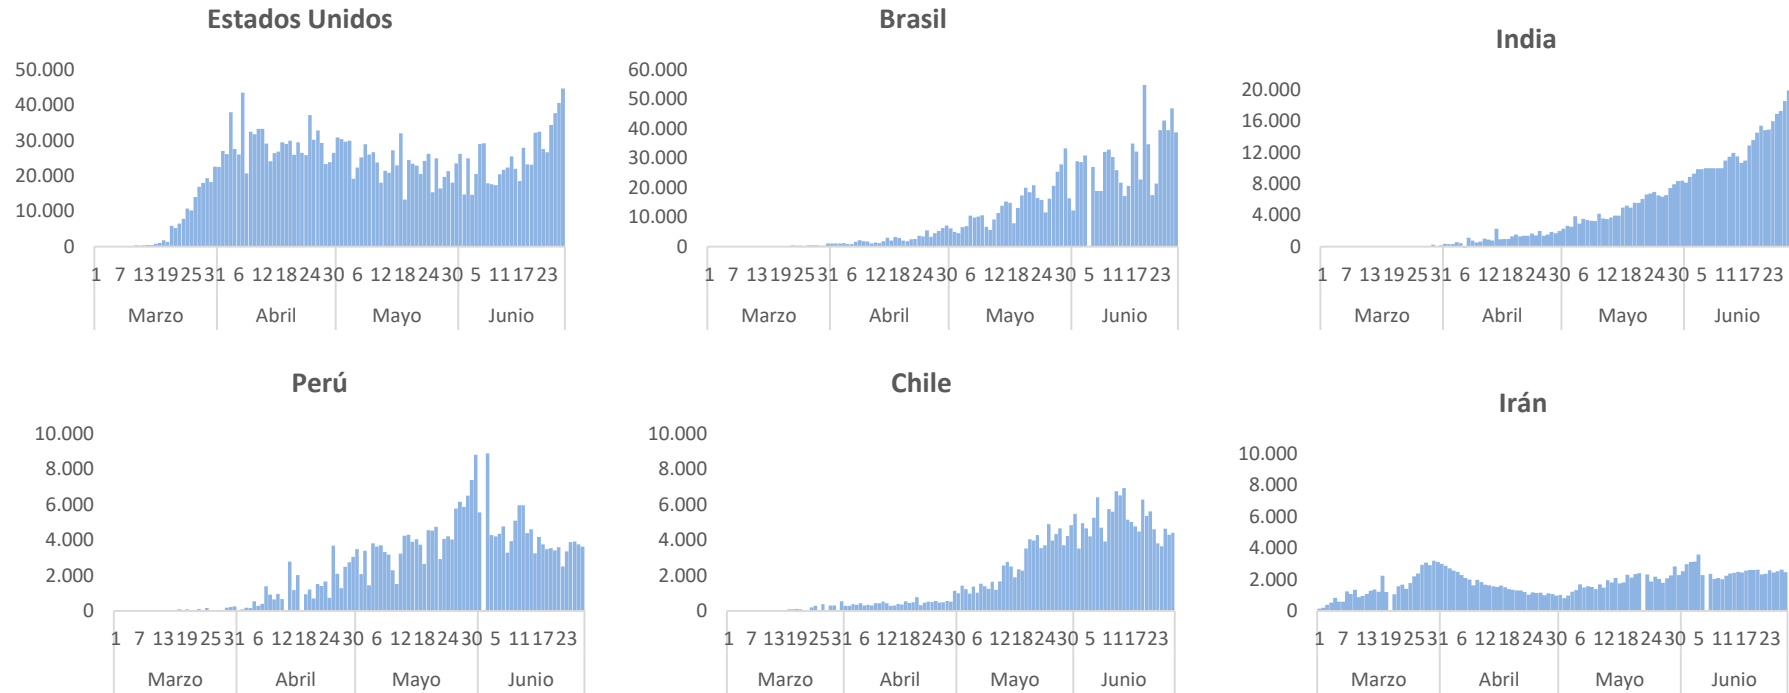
Estados Unidos

50.000
40.000
30.000
20.000
10.000
0

1 7 13 19 25 31 6 12 18 24 30 6 12 18 24 30 5 11 17 23
Marzo Abril Mayo Junio

Brasil

60.000
50.000
40.000
30.000
20.000
10.000
0

1 7 13 19 25 31 6 12 18 24 30 6 12 18 24 30 5 11 17 23
Marzo Abril Mayo Junio

India

20.000
16.000
12.000
8.000
4.000
0

1 7 13 19 25 31 6 12 18 24 30 6 12 18 24 30 5 11 17 23
Marzo Abril Mayo Junio

Perú

10.000
8.000
6.000
4.000
2.000
0

1 7 13 19 25 31 6 12 18 24 30 6 12 18 24 30 5 11 17 23
Marzo Abril Mayo Junio

Chile

10.000
8.000
6.000
4.000
2.000
0

1 7 13 19 25 31 6 12 18 24 30 6 12 18 24 30 5 11 17 23
Marzo Abril Mayo Junio

Irán

10.000
8.000
6.000
4.000
2.000
0

1 7 13 19 25 31 6 12 18 24 30 6 12 18 24 30 5 11 17 23
Marzo Abril Mayo Junio